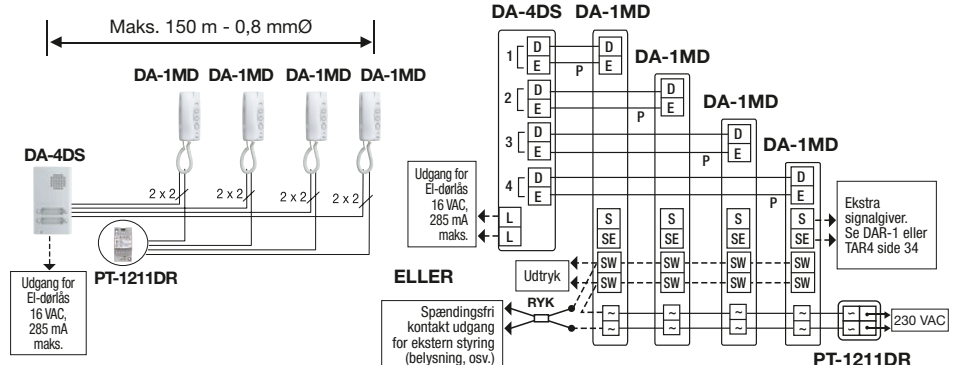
Maks. 150 m - 0,8 mmØ

DA-1MD DA-1MD DA-1MD DA-1MD

DA-4DS

2 x 2 2 x 2 2 x 2 2 x 2

Udgang for El-dørlås 16 VAC, 285 mA maks.

PT-1211DR

DA-4DS DA-1MD

1 D E P D E

DA-1MD

2 D E D E P

DA-1MD

3 D E D E P

DA-1MD

4 D E D E P

Udgang for El-dørlås 16 VAC, 285 mA maks.

L L

S SE SW SW ~ ~

S SE SW SW ~ ~

S SE SW SW ~ ~

S SE SW SW ~ ~

Ekstra signalgiver. Se DAR-1 eller TAR4 side 34

ELLER

Udtryk

RYK

Spændingsfri kontakt udgang for ekstern styring (belysning, osv.)

~ ~ 230 VAC

PT-1211DR